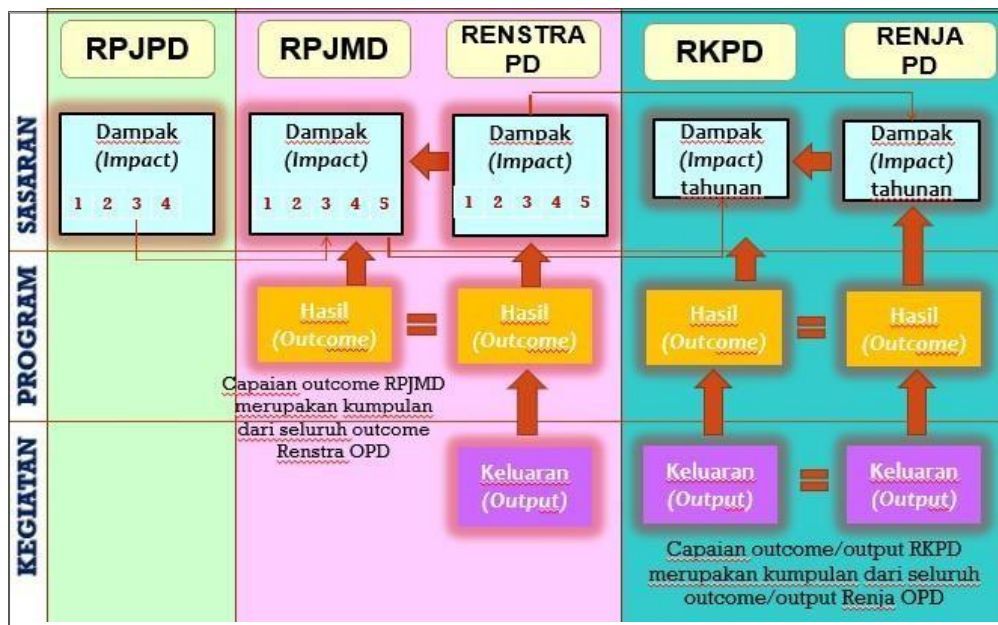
RPJPD

RPJMD

RENSTRA PD

RKPD

RENJA PD

SASARAN

PROGRAM

KEGIATAN

Dampak (Impact)

1 2 3 4

Dampak (Impact)

1 2 3 4 5

Dampak (Impact)

1 2 3 4 5

Dampak (Impact) tahunan

Dampak (Impact) tahunan

Hasil (Outcome)

=

Hasil (Outcome)

Hasil (Outcome)

=

Hasil (Outcome)

Capaian outcome RPJMD merupakan kumpulan dari seluruh outcome Renstra OPD

Keluaran (Output)

Keluaran (Output)

=

Keluaran (Output)

Capaian outcome/output RKPD merupakan kumpulan dari seluruh outcome/output Renja OPD